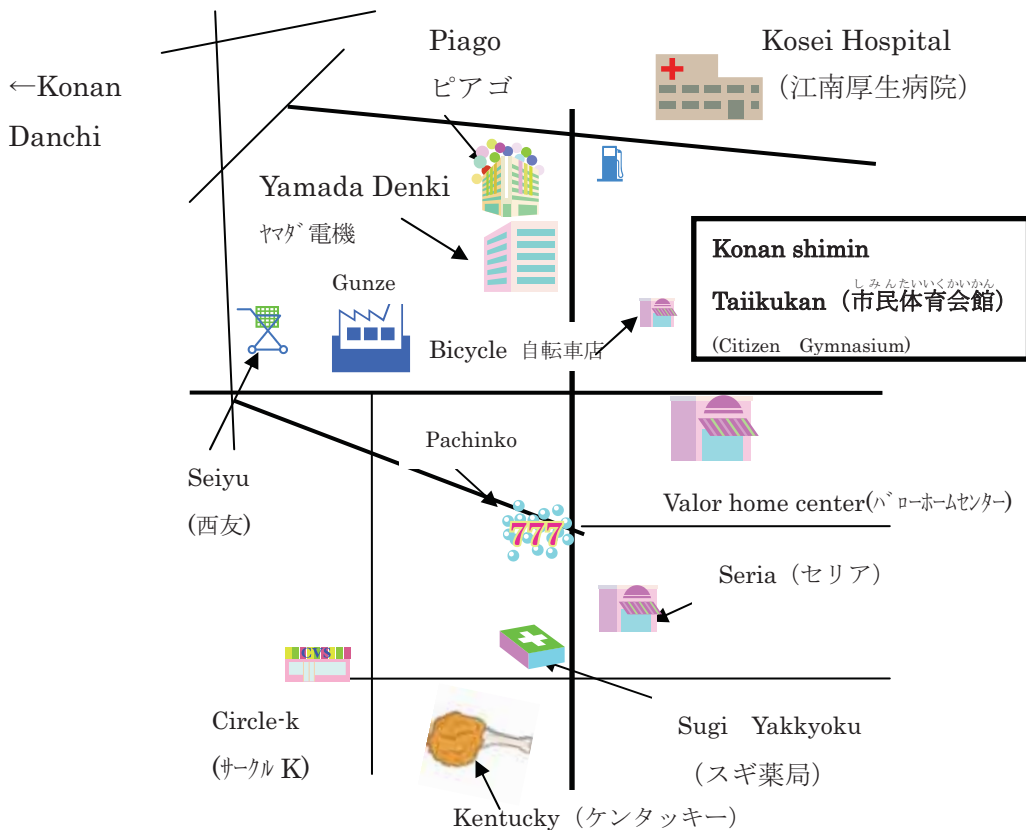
Piago
ピアゴ

Kosei Hospital
（江南厚生病院）

←Konan
Danchi

Yamada Denki
ﾔﾏﾀﾞ電機

Konan shimin
Taiikukan（市民体育会館）
(Citizen Gymnasium)

Gunze

Bicycle 自転車店

Pachinko

777

Seiyu
(西友)

Valor home center(ﾊﾞﾛｰﾎｰﾑｾﾝﾀｰ)

Seria（セリア）

CVS

Circle-k
(ｻｰｸﾙ K)

Sugi Yakkyoku
（スギ薬局）

Kentucky（ケンタッキー）